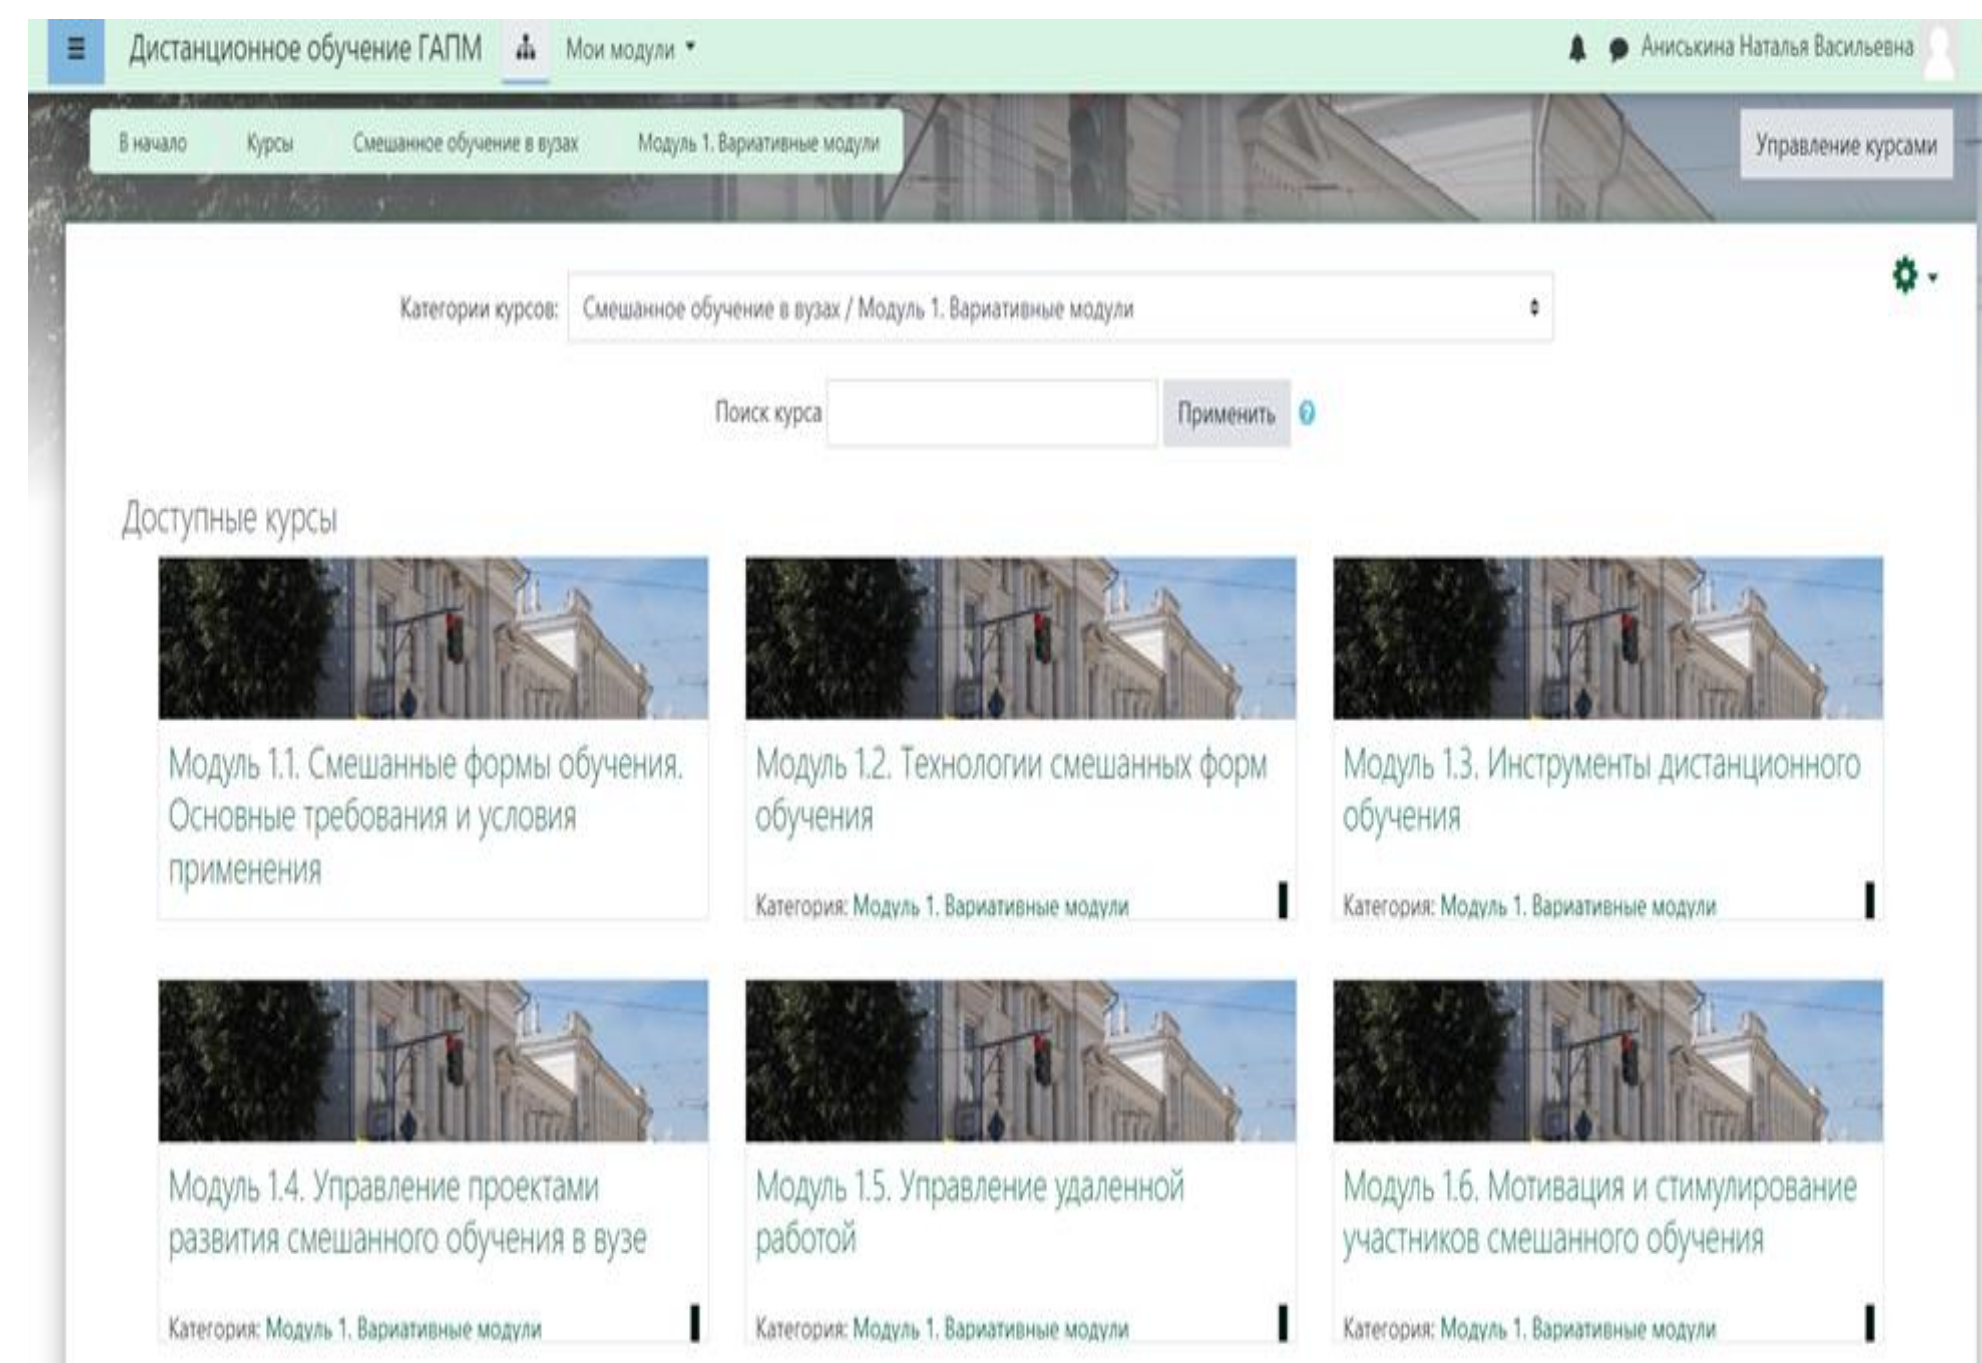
Дистанционное обучение ГАПМ
Мои модули
Аниськина Наталья Васильевна

В начало
Курсы
Смешанное обучение в вузах
Модуль 1. Вариативные модули

Управление курсами

Категории курсов: Смешанное обучение в вузах / Модуль 1. Вариативные модули

Поиск курса
Применить

Доступные курсы

Модуль 1.1. Смешанные формы обучения. Основные требования и условия применения

Модуль 1.2. Технологии смешанных форм обучения

Категория: Модуль 1. Вариативные модули

Модуль 1.3. Инструменты дистанционного обучения

Категория: Модуль 1. Вариативные модули

Модуль 1.4. Управление проектами развития смешанного обучения в вузе

Категория: Модуль 1. Вариативные модули

Модуль 1.5. Управление удаленной работой

Категория: Модуль 1. Вариативные модули

Модуль 1.6. Мотивация и стимулирование участников смешанного обучения

Категория: Модуль 1. Вариативные модули